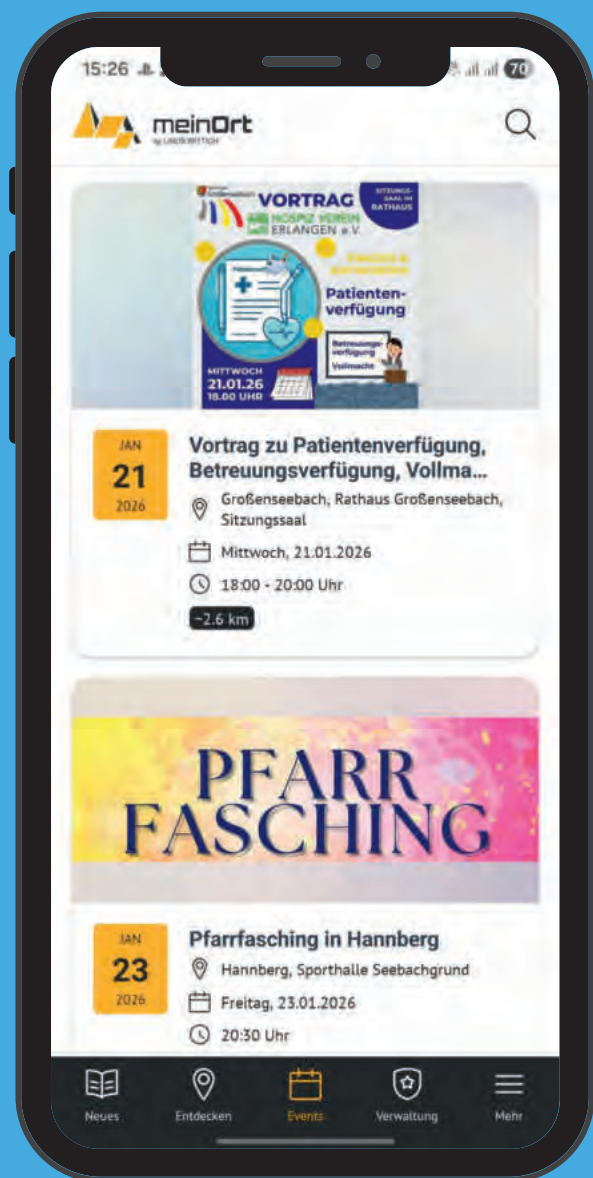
15:26

70

meinOrt
by LINEWITCH

VORTRAG
HOSPIZ VEREIN
ERLANGEN e.V.

SITZUNGS-SAAL IM RATHAUS

Patienten-verfügung

Betreuungs-verfügung
Vollmacht

MITTWOCH
21.01.26
18.00 UHR

JAN
21
2026

Vortrag zu Patientenverfügung, Betreuungsverfügung, Vollma...

Großenseebach, Rathaus Großenseebach, Sitzungssaal

Mittwoch, 21.01.2026

18:00 - 20:00 Uhr

~2.6 km

PFARR
FASCHING

JAN
23
2026

Pfarrfasching in Hannberg

Hannberg, Sporthalle Seebachgrund

Freitag, 23.01.2026

20:30 Uhr

Neues
Entdecken
Events
Verwaltung
Mehr